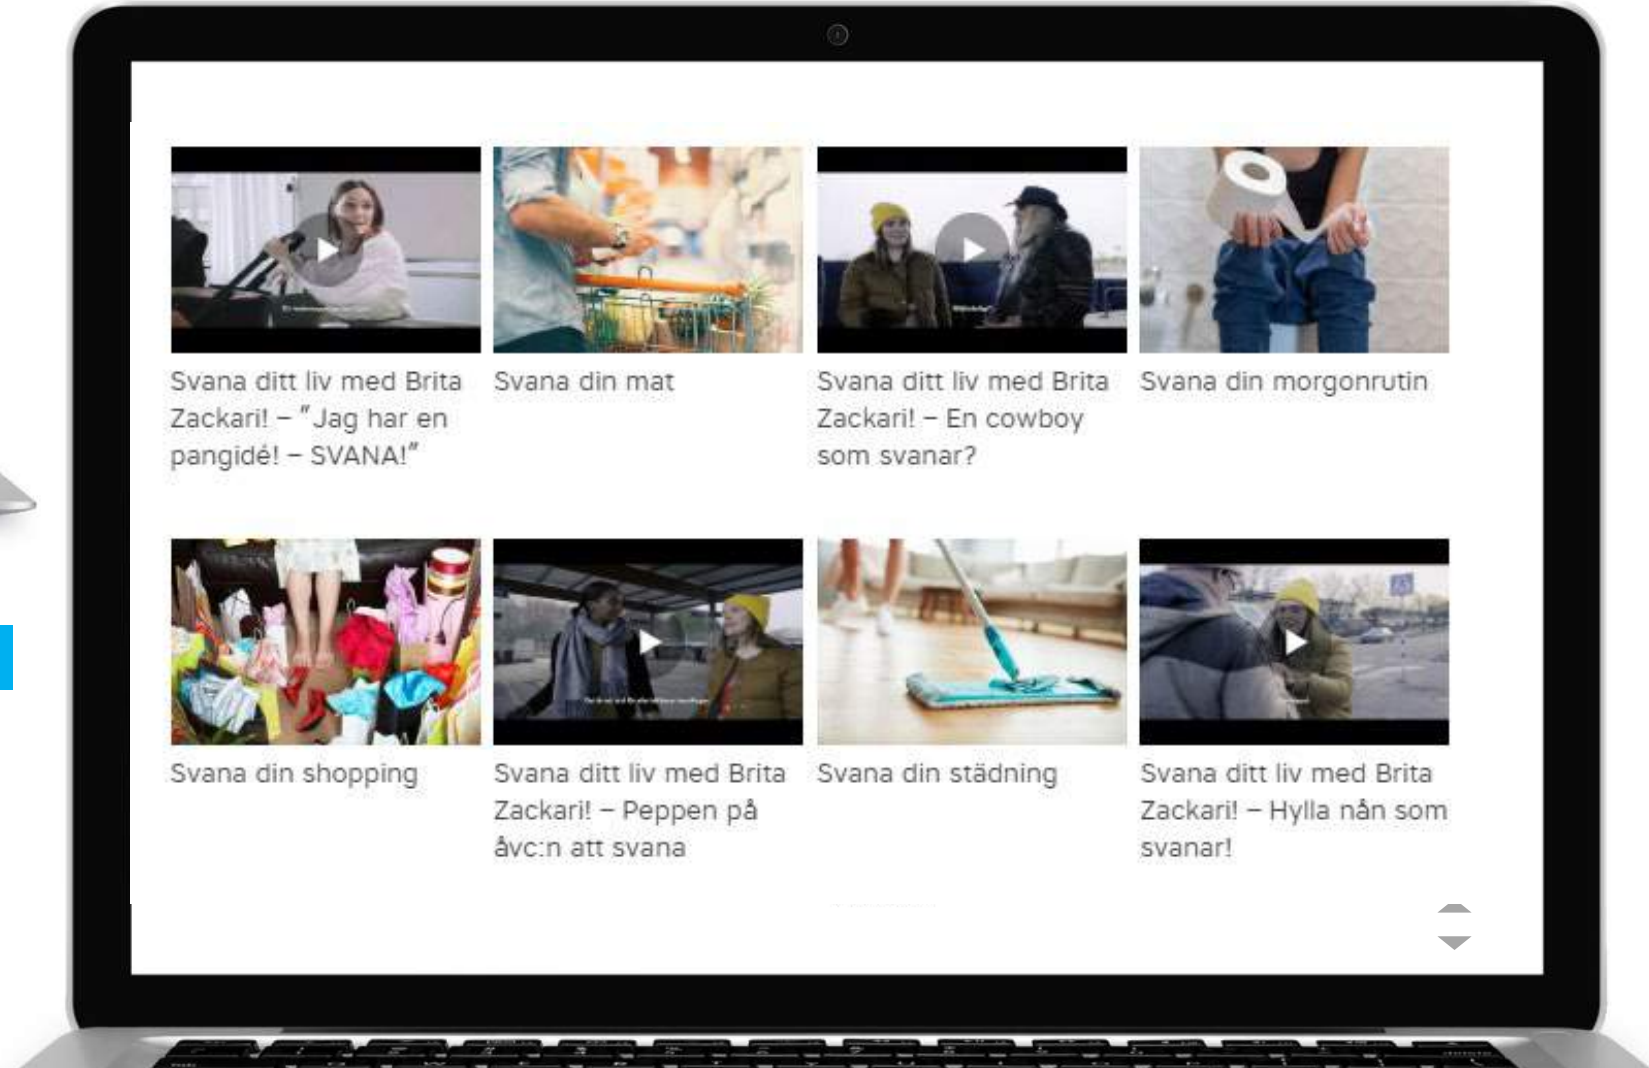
Svana ditt liv med Brita Zackari! – "Jag har en pangidé! – SVANA!"

Svana din mat

Svana ditt liv med Brita Zackari! – En cowboy som svanar?

Svana din morgonrutin

Svana din shopping

Svana ditt liv med Brita Zackari! – Peppen på åvc:n att svana

Svana din städning

Svana ditt liv med Brita Zackari! – Hylla nån som svanar!